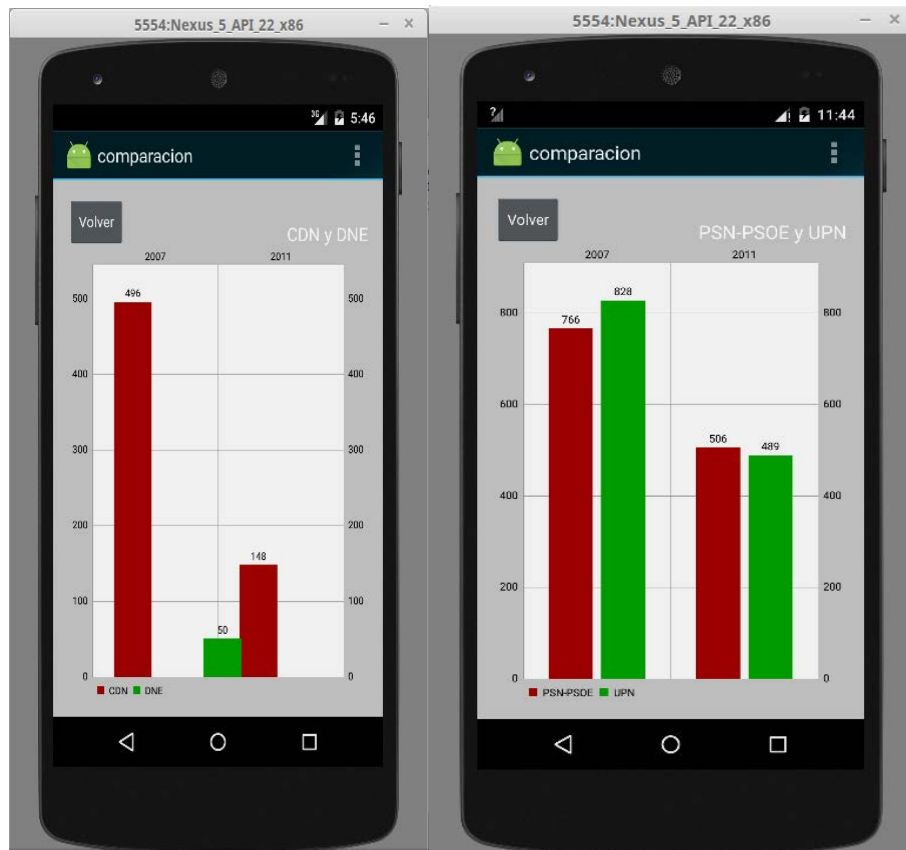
5554:Nexus_5_API_22_x86

3G 5:46

comparacion

Volver

CDN y DNE

2007 2011

500 500
400 400
300 300
200 200
100 100
0 0

496
50
148

CDN DNE

5554:Nexus_5_API_22_x86

11:44

comparacion

Volver

PSN-PSOE y UPN

2007 2011

800 800
600 600
400 400
200 200
0 0

766
828
506
489

PSN-PSOE UPN